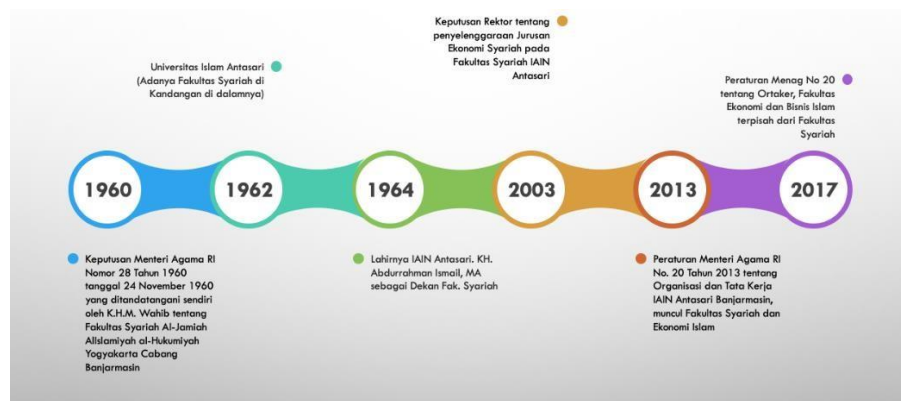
Keputusan Rektor tentang penyelenggaraan Jurusan Ekonomi Syariah pada Fakultas Syariah IAIN Antasari

Universitas Islam Antasari (Adanya Fakultas Syariah di Kandangan di dalamnya)

Peraturan Menag No 20 tentang Ortaker, Fakultas Ekonomi dan Bisnis Islam terpisah dari Fakultas Syariah

1960

1962

1964

2003

2013

2017

Keputusan Menteri Agama RI Nomor 28 Tahun 1960 tanggal 24 November 1960 yang ditandatangani sendiri oleh K.H.M. Wahib tentang Fakultas Syariah Al-Jamiah AlIslamiyah al-Hukumiyah Yogyakarta Cabang Banjarmasin

Lahirnya IAIN Antasari. KH. Abdurrahman Ismail, MA sebagai Dekan Fak. Syariah

Peraturan Menteri Agama RI No. 20 Tahun 2013 tentang Organisasi dan Tata Kerja IAIN Antasari Banjarmasin, muncul Fakultas Syariah dan Ekonomi Islam